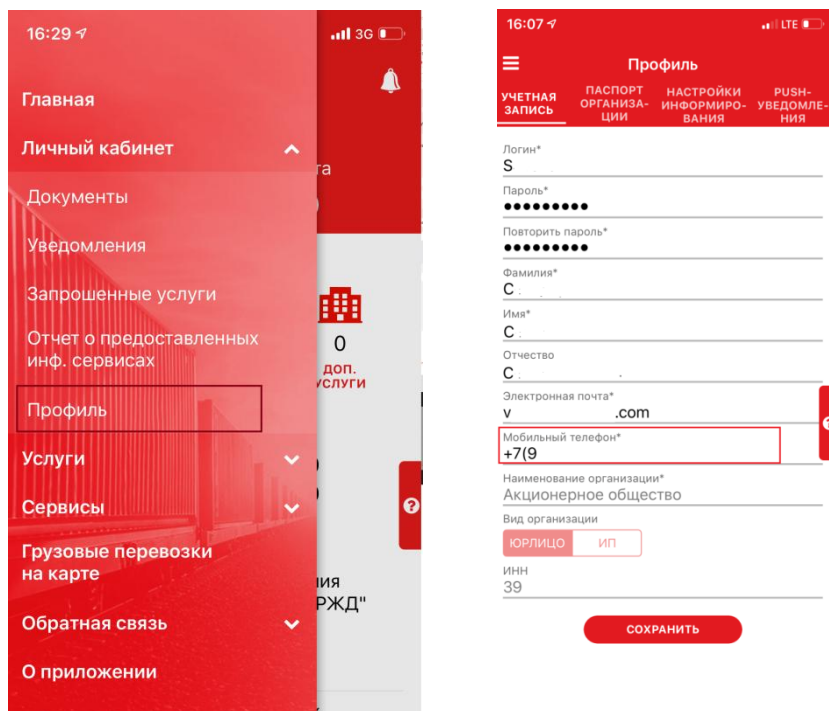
16:29
3G

Главная
Личный кабинет
Документы
Уведомления
Запрошенные услуги
Отчет о предоставленных инф. сервисах
Профиль
Услуги
Сервисы
Грузовые перевозки на карте
Обратная связь
О приложении

та
0
доп. услуги
ния
РЖД"

16:07
LTE
Профиль
УЧЕТНАЯ ЗАПИСЬ
ПАСПОРТ ОРГАНИЗАЦИИ
НАСТРОЙКИ ИНФОРМИРОВАНИЯ
PUSH-УВЕДОМЛЕНИЯ
Логин*
S
Пароль*
●●●●●●●●●
Повторить пароль*
●●●●●●●●●
Фамилия*
С
Имя*
С
Отчество
С
Электронная почта*
v .com
Мобильный телефон*
+7(9
Наименование организации*
Акционерное общество
Вид организации
ЮРЛИЦО
ИП
ИНН
39
СОХРАНИТЬ